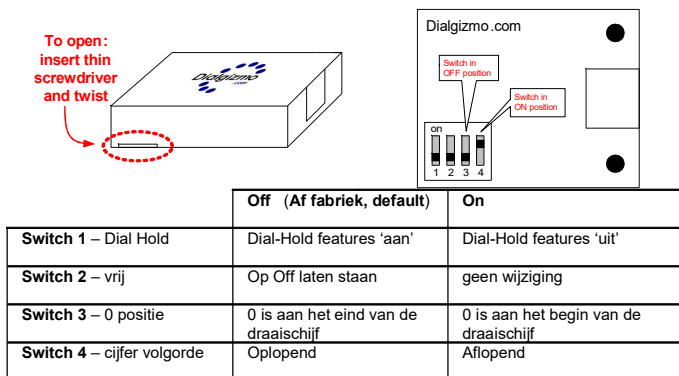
To open: insert thin screwdriver and twist

Dialgizmo .com

Dialgizmo.com

Switch in OFF position

Switch in ON position

on

1 2 3 4

| | **Off** (**Af fabriek, default**) | **On** |
|---|---|---|
| **Switch 1** – Dial Hold | Dial-Hold features 'aan' | Dial-Hold features 'uit' |
| **Switch 2** – vrij | Op Off laten staan | geen wijziging |
| **Switch 3** – 0 positie | 0 is aan het eind van de draaischijf | 0 is aan het begin van de draaischijf |
| **Switch 4** – cijfer volgorde | Oplopend | Aflopend |